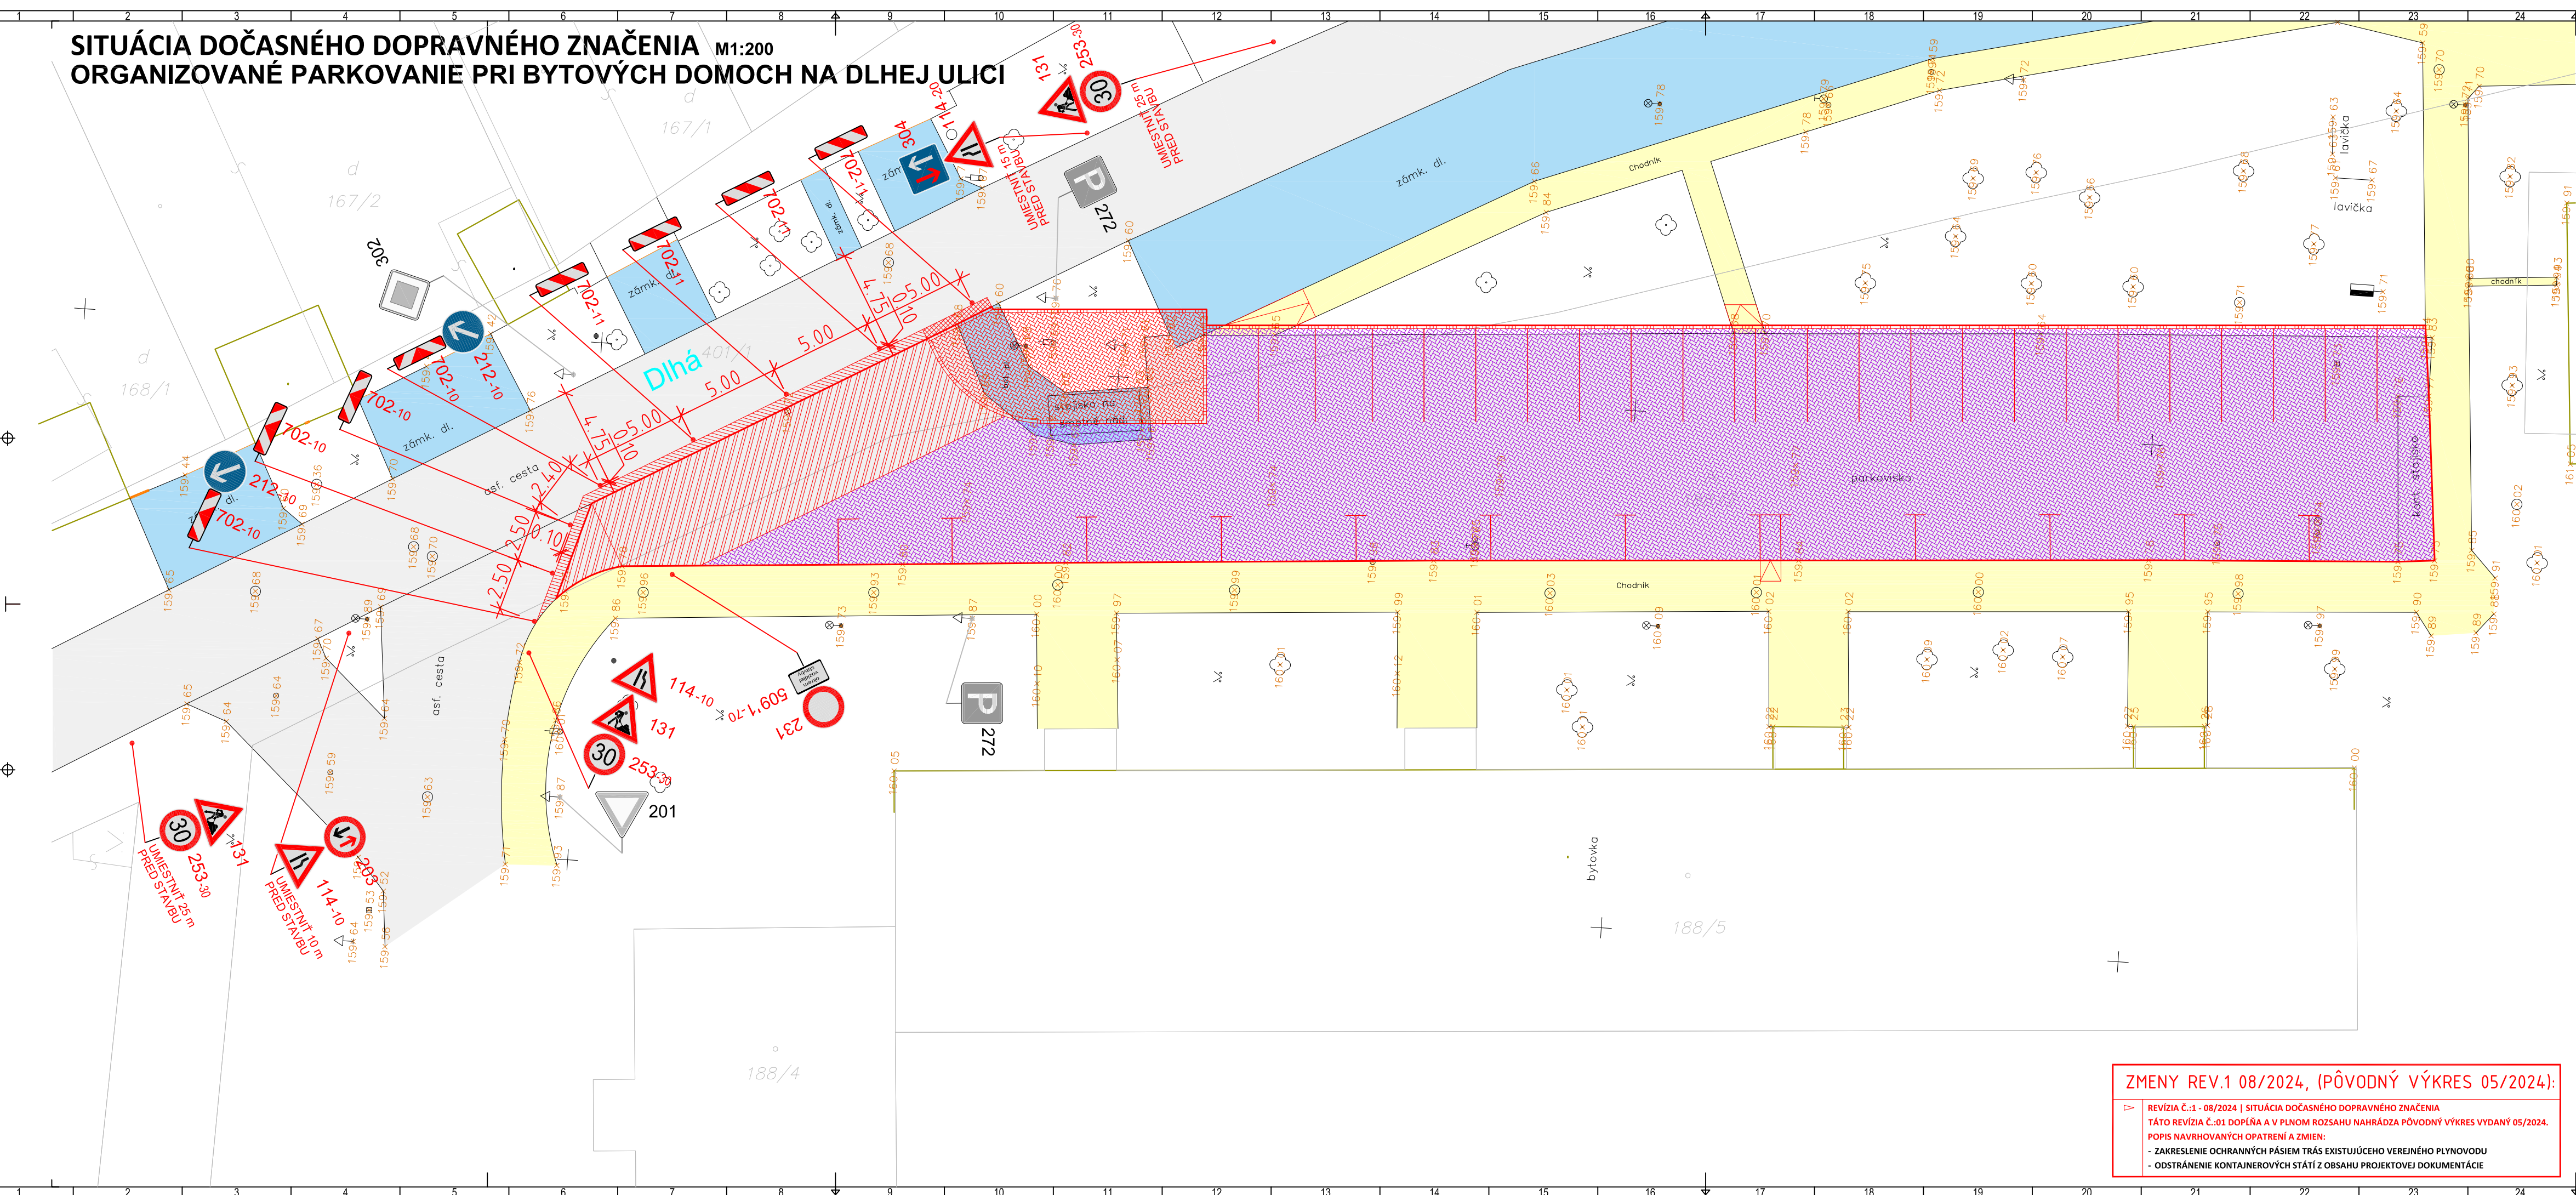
SITUÁCIA DOČASNÉHO DOPRAVNÉHO ZNAČENIA M1:200
ORGANIZOVANÉ PARKOVANIE PRI BYTOVÝCH DOMOCH NA DLHEJ ULICI

1 2 3 4 5 6 7 8 9 10 11 12 13 14 15 16 17 18 19 20 21 22 23 24

167/1
167/2
168/1
401/1
188/5
188/4

Dlhá

131
253-30
114-20
304
UMIESTNIŤ 15 m PRED STAVBU
UMIESTNIŤ 25 m PRED STAVBU
272
302
702-10
702-11
212-10
5.00
4.75
0.10
2.50
2.40
asf. cesta
zámk. dl.
Chodník
chodník
lavička
parkovisko
bytovka
114-10
131
253-30
509-1.70
231
201
272
203
UMIESTNIŤ 25 m PRED STAVBU
UMIESTNIŤ 10 m PRED STAVBU

ZMENY REV.1 08/2024, (PÔVODNÝ VÝKRES 05/2024):
REVÍZIA Č.:1 - 08/2024 | SITUÁCIA DOČASNÉHO DOPRAVNÉHO ZNAČENIA
TÁTO REVÍZIA Č.:01 DOPĹŇA A V PLNOM ROZSAHU NAHRÁDZA PÔVODNÝ VÝKRES VYDANÝ 05/2024.
POPIS NAVRHOVANÝCH OPATRENÍ A ZMIEN:
- ZAKRESLENIE OCHRANNÝCH PÁSIEM TRÁS EXISTUJÚCEHO VEREJNÉHO PLYNOVODU
- ODSTRÁNENIE KONTAJNEROVÝCH STÁTÍ Z OBSAHU PROJEKTOVEJ DOKUMENTÁCIE